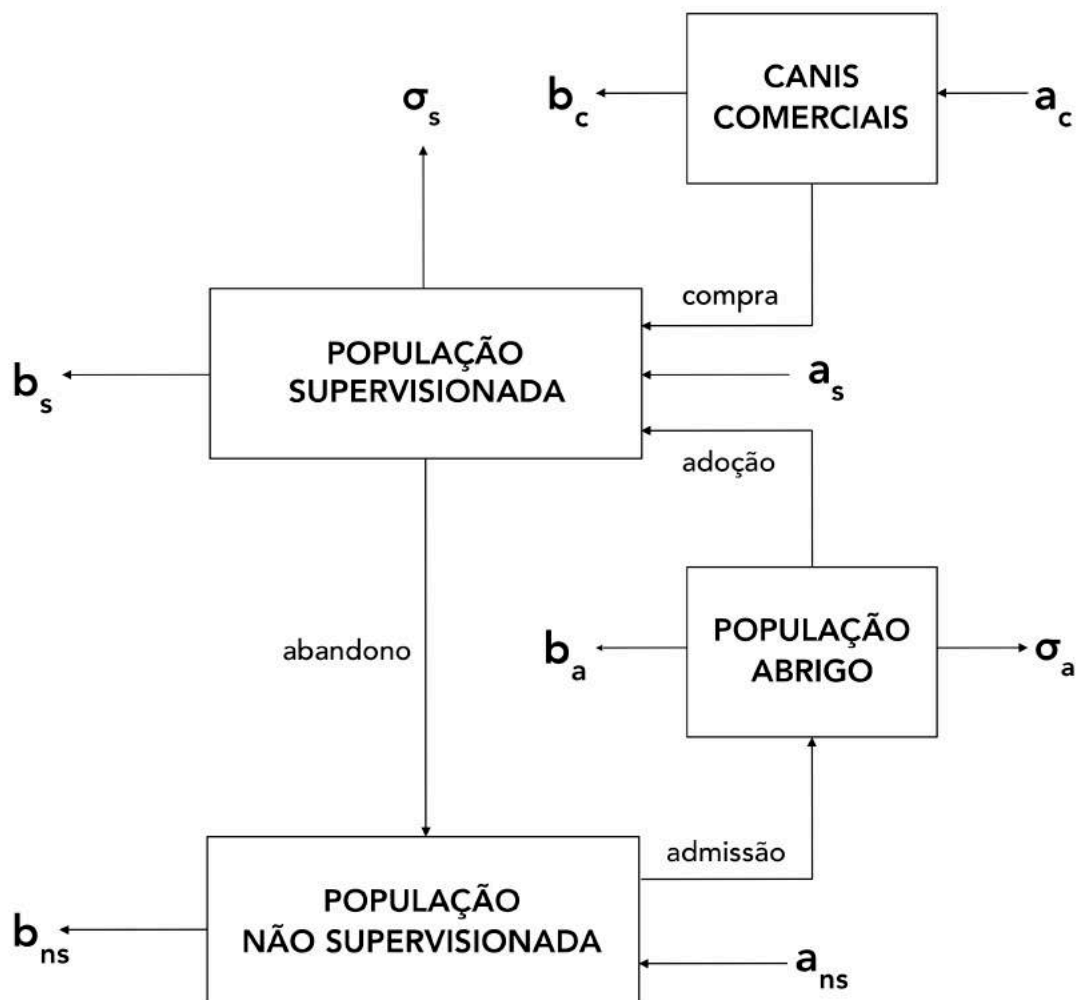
$\sigma_s$

$b_c$

CANIS COMERCIAIS

$a_c$

compra

$b_s$

POPULAÇÃO SUPERVISIONADA

$a_s$

adoção

abandono

$b_a$

POPULAÇÃO ABRIGO

$\sigma_a$

admissão

$b_{ns}$

POPULAÇÃO NÃO SUPERVISIONADA

$a_{ns}$